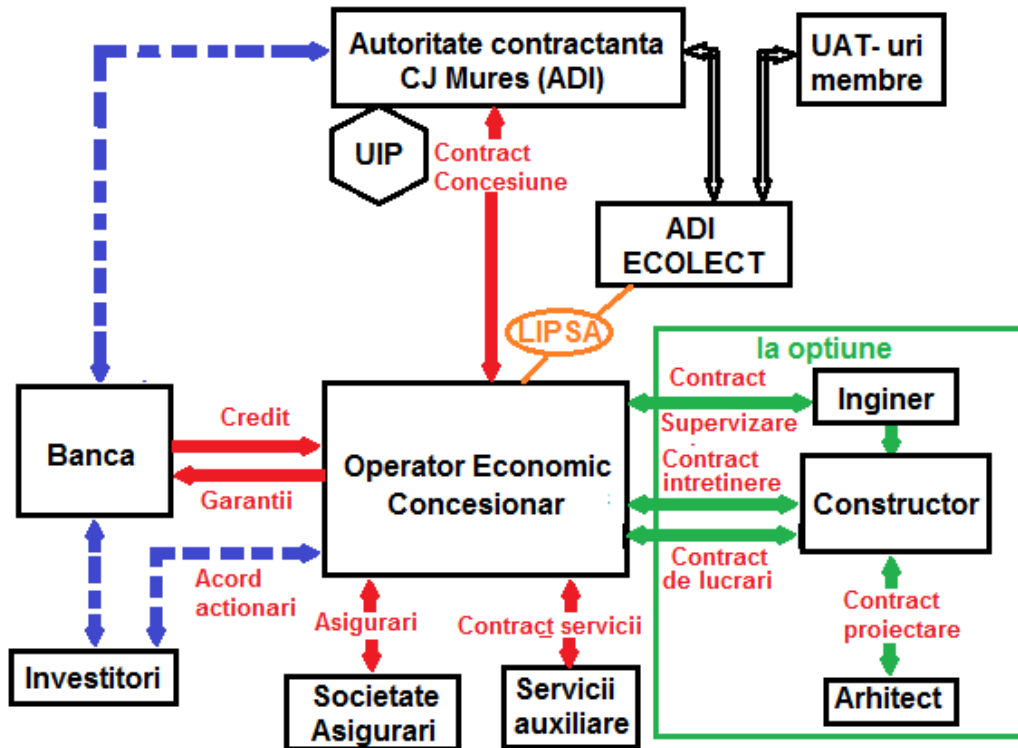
Autoritate contractanta CJ Mures (ADI)

UAT- uri membre

UIP

Contract Concesiune

ADI ECOLECT

LIPSA

la optiune

Banca

Credit

Garantii

Operator Economic Concesionar

Contract Supervizare

Inginer

Contract intretinere

Constructor

Contract de lucrari

Acord actionari

Contract proiectare

Asigurari

Contract servicii

Investitori

Societate Asigurari

Servicii auxiliare

Arhitect